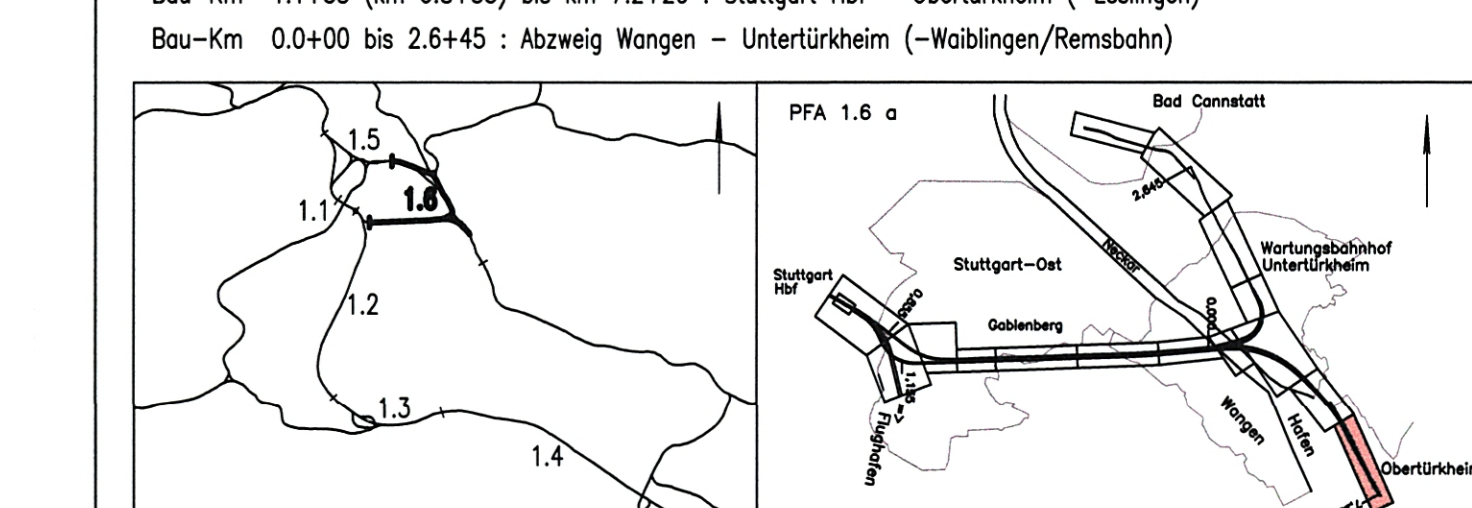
Bau-Km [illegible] (km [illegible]) bis km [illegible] : Stuttgart Hbf – Obertürkheim (–Esslingen)
Bau-Km 0.0+00 bis 2.6+45 : Abzweig Wangen – Untertürkheim (–Waiblingen/Remsbahn)

1.5
1.6
1.1
1.2
1.3
1.4

PFA 1.6 a
Bad Cannstatt
2.645
Neckar
Stuttgart-Ost
Wartungsbahnhof Untertürkheim
Stuttgart Hbf
0.000
Gablenberg
0.000
1.1 <-
Flughafen
Wangen
Hafen
Obertürkheim